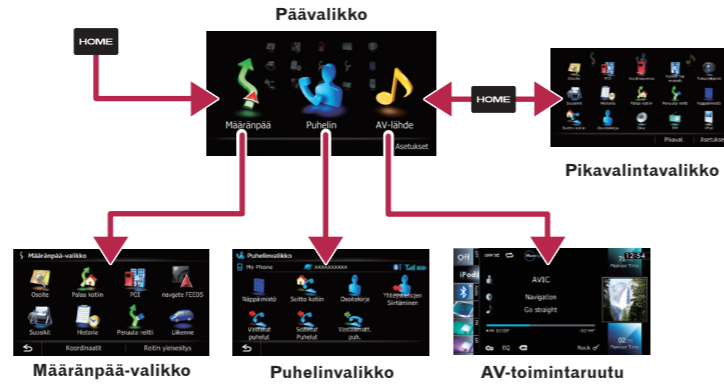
Päävalikko

HOME

Määränpää

Puhelin

AV-lähde

Asetukset

HOME

Pikavalintavalikko

Pikavai

Asetukset

Määränpää-valikko

Osoite

Palaa kotiin

POI

navgate FEEDS

Suosikit

Historia

Peruuta reitti

Liikenne

Koordinaatit

Reitin yleisesitys

Määränpää-valikko

Puhelinvalikko

My Phone

Näppäimistö

Soitto kotiin

Osoitekirja

Viestit puhelut

Soitetut Puhelut

Vastaamatt. puh.

Puhelinvalikko

Off

iPod

AVIC

Navigation

Go straight

EQ

Rock

AV-toimintaruutu